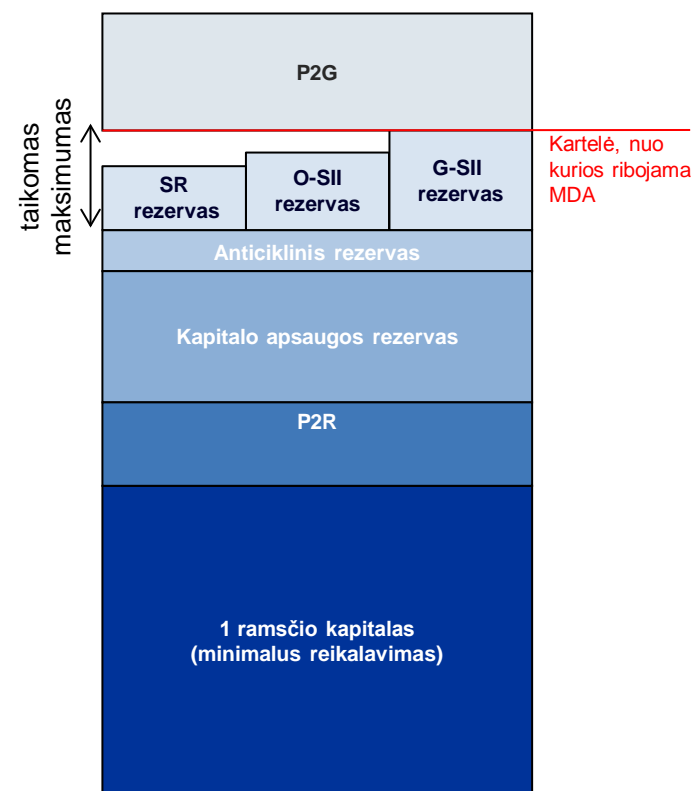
P2G

taikomas maksimumas

SR rezervas

O-SII rezervas

G-SII rezervas

Kartelė, nuo kurios ribojama MDA

Anticiklinis rezervas

Kapitalo apsaugos rezervas

P2R

1 ramsčio kapitalas (minimalus reikalavimas)